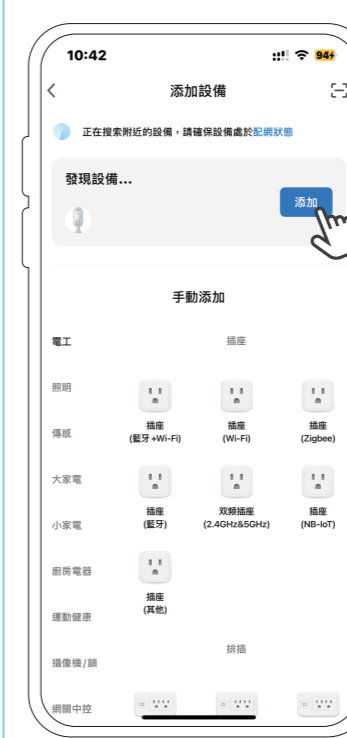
10:42

94+

<

添加設備

正在搜索附近的設備，請確保設備處於配網狀態

發現設備...

添加

手動添加

電工

照明

傳感

大家電

小家電

廚房電器

運動健康

攝像機/鎖

網關中控

插座

插座
(藍牙 +Wi-Fi)

插座
(Wi-Fi)

插座
(Zigbee)

插座
(藍牙)

双频插座
(2.4GHz&5GHz)

插座
(NB-IoT)

插座
(其他)

排插